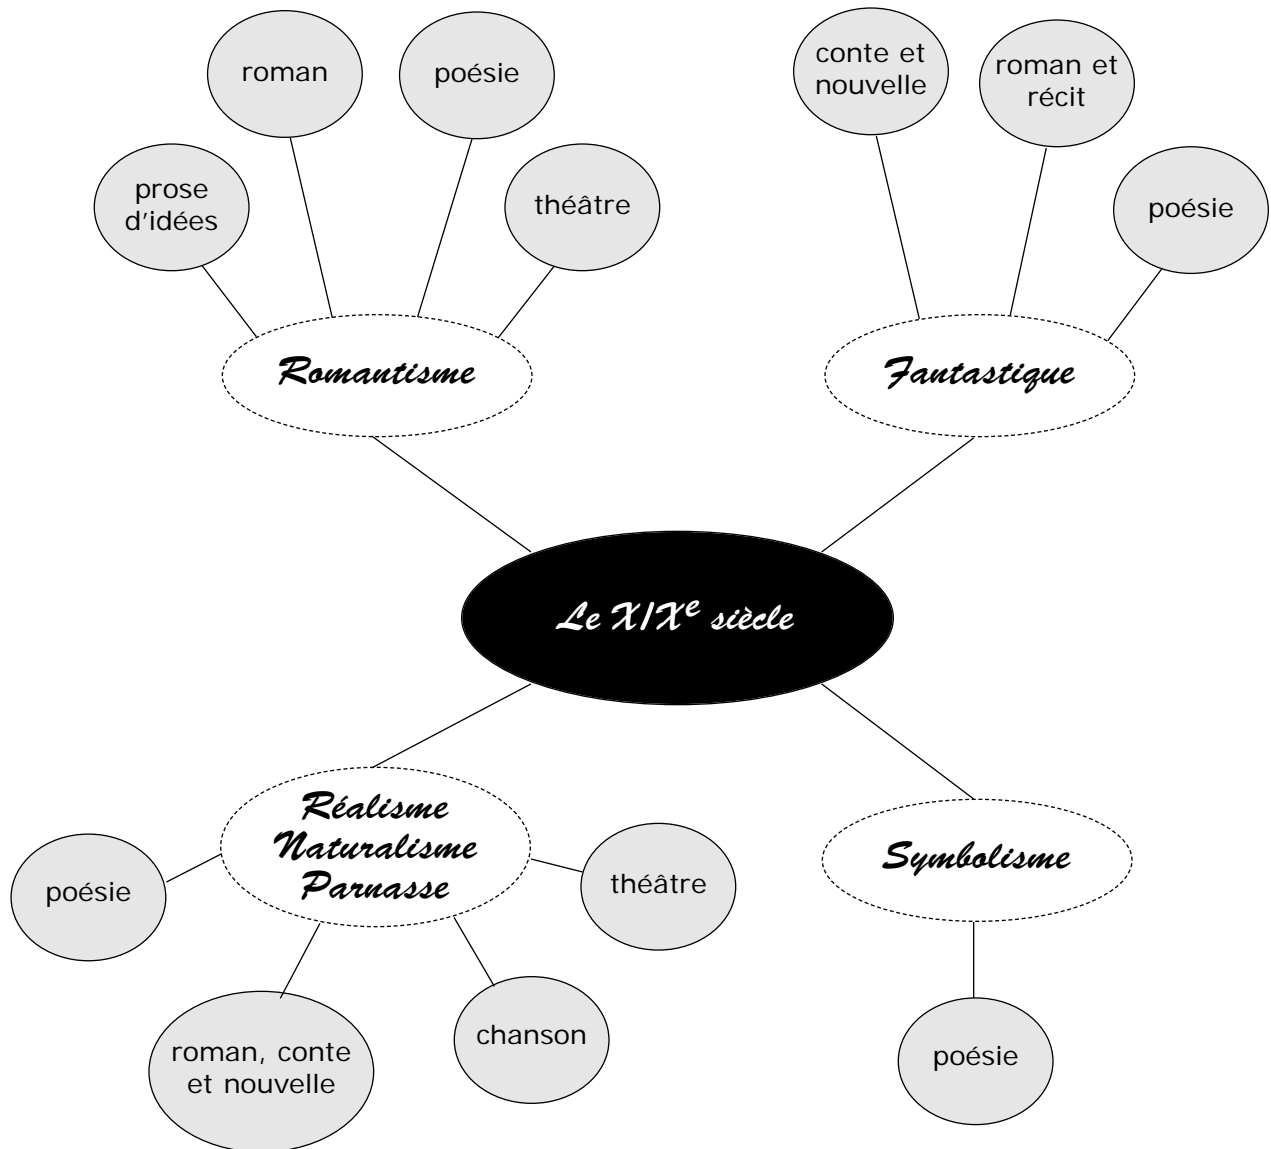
roman

poésie

prose d'idées

théâtre

Romantisme

conte et nouvelle

roman et récit

poésie

Fantastique

Le XIX$^{e}$ siècle

Réalisme Naturalisme Parnasse

poésie

théâtre

roman, conte et nouvelle

chanson

Symbolisme

poésie